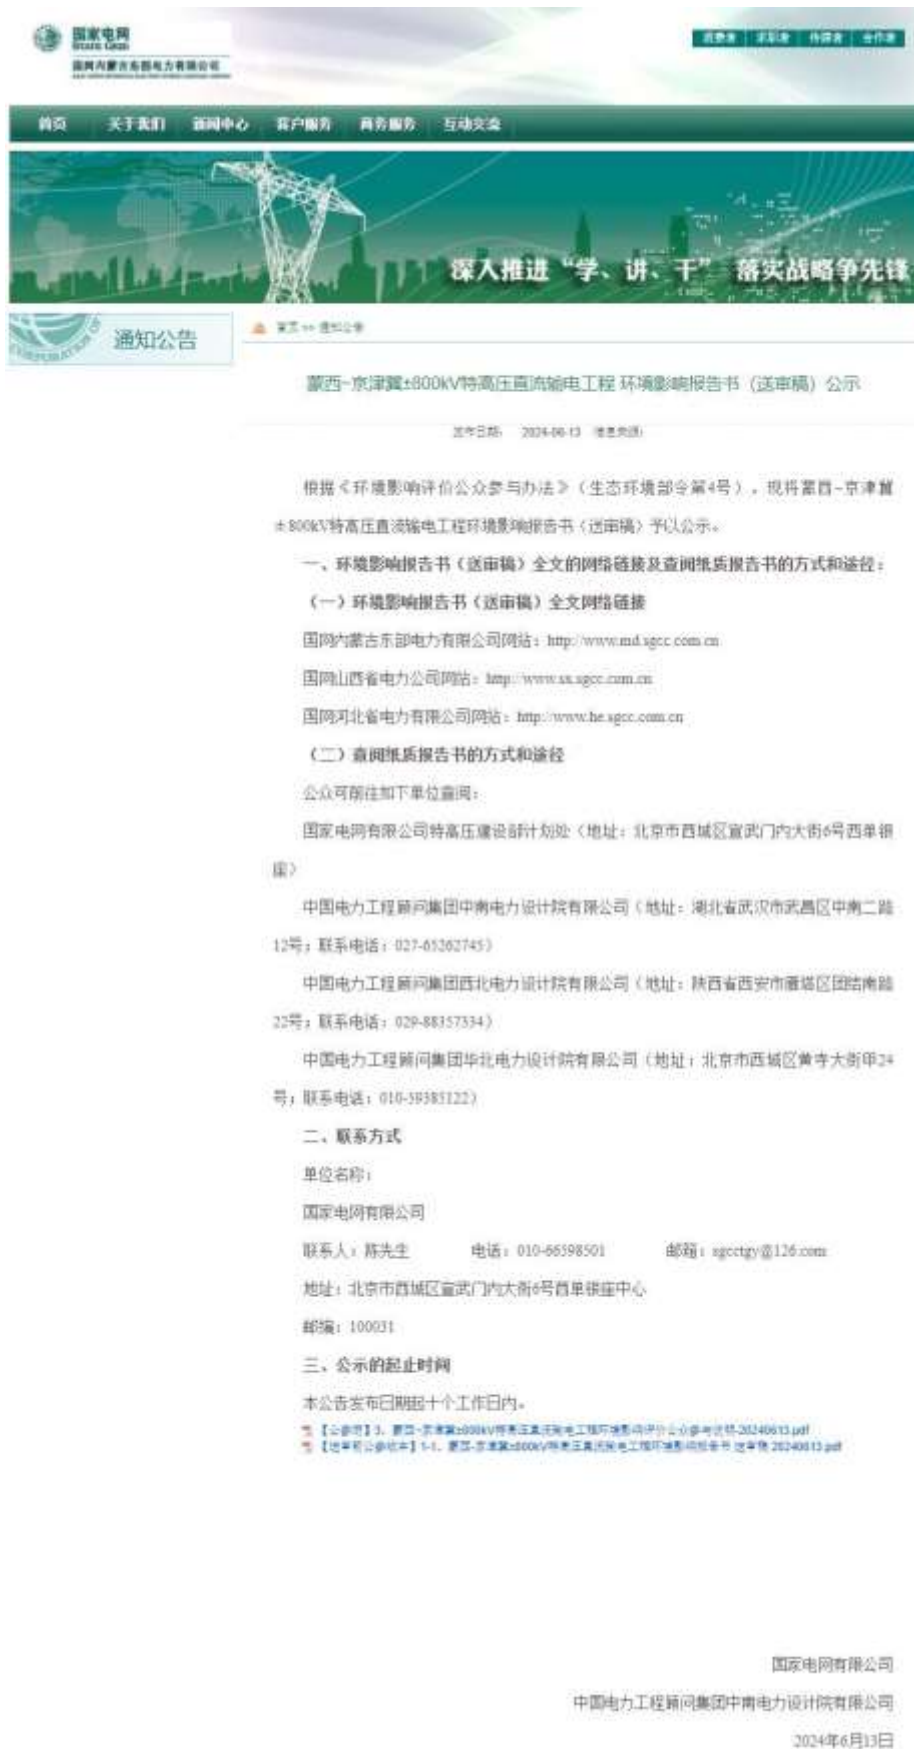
国家电网
State Grid
国网内蒙古东部电力有限公司

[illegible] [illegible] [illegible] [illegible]

首页 关于我们 新闻中心 客户服务 商务服务 互动交流

深入推进"学、讲、干" 落实战略争先锋

通知公告

首页 >> 通知公告

蒙西-京津冀±800kV特高压直流输电工程 环境影响报告书（送审稿）公示

发布日期： 2024-06-13 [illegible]

根据《环境影响评价公众参与办法》（生态环境部令第4号），现将蒙西-京津冀±800kV特高压直流输电工程环境影响报告书（送审稿）予以公示。

一、环境影响报告书（送审稿）全文的网络链接及查阅纸质报告书的方式和途径：

（一）环境影响报告书（送审稿）全文网络链接

国网内蒙古东部电力有限公司网站：http://www.md.sgcc.com.cn

国网山西省电力公司网站：http://www.sx.sgcc.com.cn

国网河北省电力有限公司网站：http://www.he.sgcc.com.cn

（二）查阅纸质报告书的方式和途径

公众可前往如下单位查阅：

国家电网有限公司特高压建设部计划处（地址：北京市西城区宣武门内大街6号西单银座）

中国电力工程顾问集团中南电力设计院有限公司（地址：湖北省武汉市武昌区中南二路12号；联系电话：027-65262745）

中国电力工程顾问集团西北电力设计院有限公司（地址：陕西省西安市雁塔区团结南路22号；联系电话：029-88357334）

中国电力工程顾问集团华北电力设计院有限公司（地址：北京市西城区黄寺大街甲24号；联系电话：010-59385122）

二、联系方式

单位名称：

国家电网有限公司

联系人：陈先生 电话：010-66598501 邮箱：sgcctgy@126.com

地址：北京市西城区宣武门内大街6号西单银座中心

邮编：100031

三、公示的起止时间

本公告发布日期起十个工作日内。

【公参附】3. 蒙西-京津冀±800kV特高压直流输电工程环境影响评价公众参与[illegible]-20240613.pdf
【送审稿公参版本】1-1. 蒙西-京津冀±800kV特高压直流输电工程环境影响报告书 送审稿 20240613.pdf

国家电网有限公司
中国电力工程顾问集团中南电力设计院有限公司
2024年6月13日